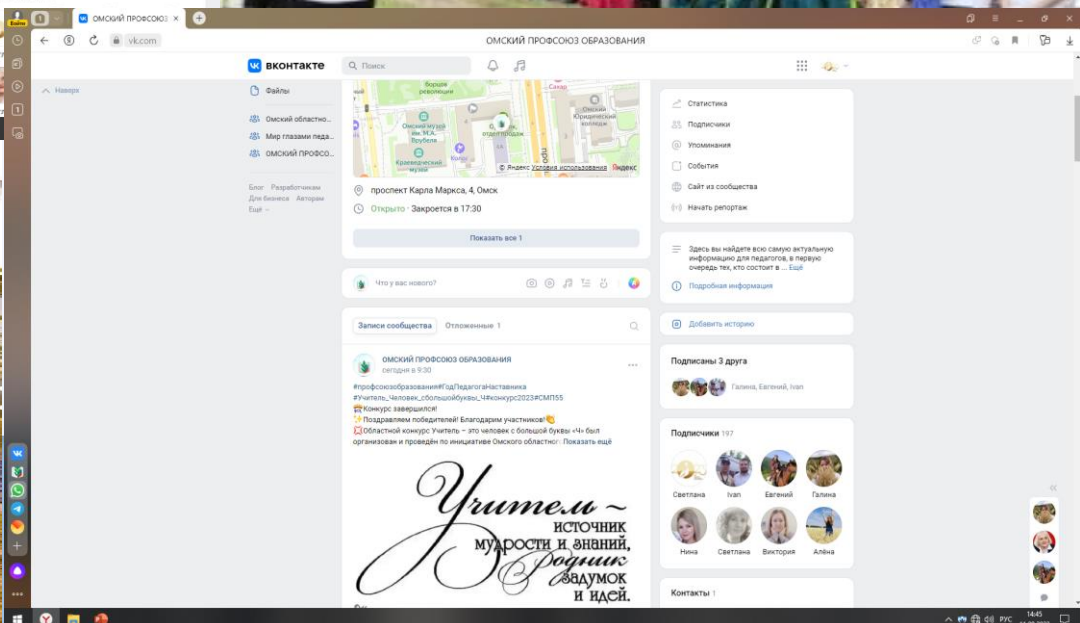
ОМСКИЙ ПРОФСОЮЗ

vk.com

ОМСКИЙ ПРОФСОЮЗ ОБРАЗОВАНИЯ

вконтакте

Поиск

Наверх

Файлы

Омский областно...

Мир глазами педа...

ОМСКИЙ ПРОФСО...

Блог Разработчикам Для бизнеса Авторам Ещё

борцов революции

Омский музей им. М.А. Врубеля

Омский юридический колледж

Краеведческий музей

© Яндекс Условия использования Яндекс

проспект Карла Маркса, 4, Омск

Открыто · Закроется в 17:30

Показать все 1

Что у вас нового?

Записи сообщества Отложенные 1

ОМСКИЙ ПРОФСОЮЗ ОБРАЗОВАНИЯ
сегодня в 9:30

#профсоюзобразования#ГодПедагогаНаставника
#Учитель_Человек_сбольшойбуквы_Ч#конкурс2023#СМП55
Конкурс завершился!
Поздравляем победителей! Благодарим участников!
Областной конкурс Учитель – это человек с большой буквы «Ч» был организован и проведён по инициативе Омского областног· Показать ещё

Учитель – источник мудрости и знаний, родник задумок и идей.

Статистика
Подписчики
Упоминания
События
Сайт из сообщества
Начать репортаж

Здесь вы найдете всю самую актуальную информацию для педагогов, в первую очередь тех, кто состоит в ... Ещё

Подробная информация

Добавить историю

Подписаны 3 друга

Галина, Евгений, Ivan

Подписчики 197

Светлана Ivan Евгений Галина
Нина Светлана Виктория Алёна

Контакты 1

РУС 14:45